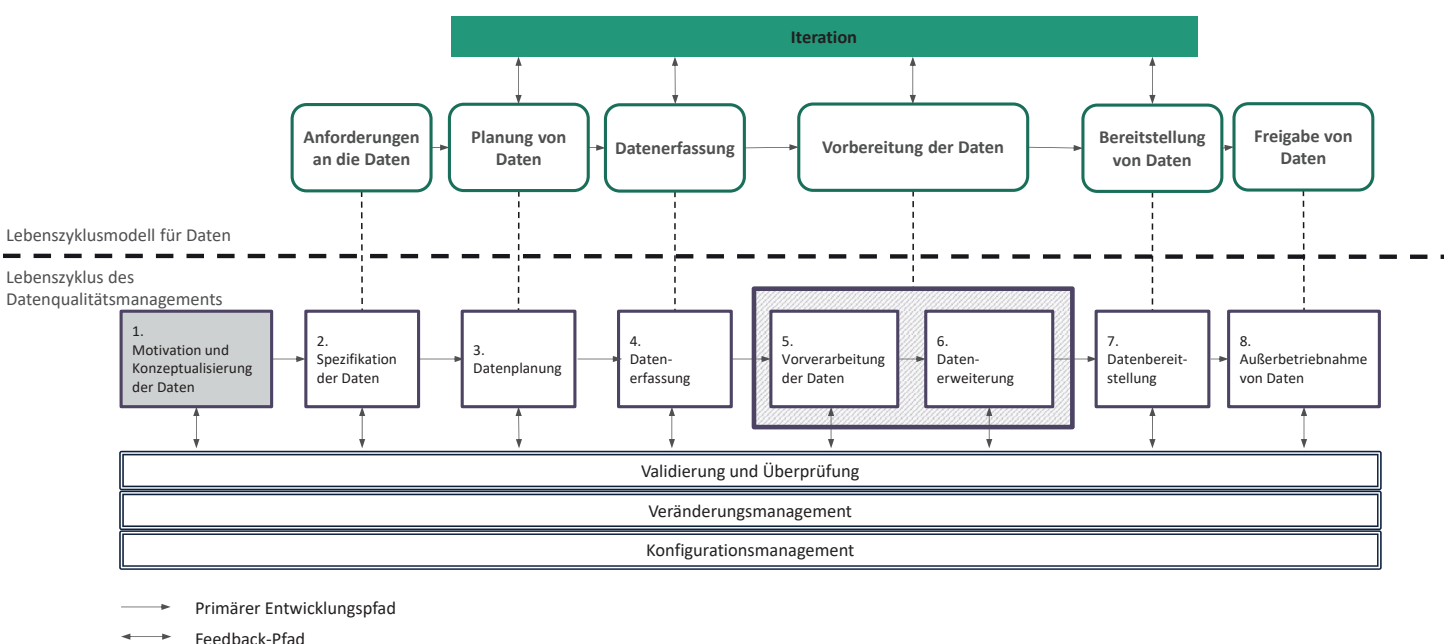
Iteration

Anforderungen an die Daten

Planung von Daten

Datenerfassung

Vorbereitung der Daten

Bereitstellung von Daten

Freigabe von Daten

Lebenszyklusmodell für Daten

Lebenszyklus des Datenqualitätsmanagements

1. Motivation und Konzeptualisierung der Daten

2. Spezifikation der Daten

3. Datenplanung

4. Datenerfassung

5. Vorverarbeitung der Daten

6. Datenerweiterung

7. Datenbereitstellung

8. Außerbetriebnahme von Daten

Validierung und Überprüfung

Veränderungsmanagement

Konfigurationsmanagement

Primärer Entwicklungspfad

Feedback-Pfad